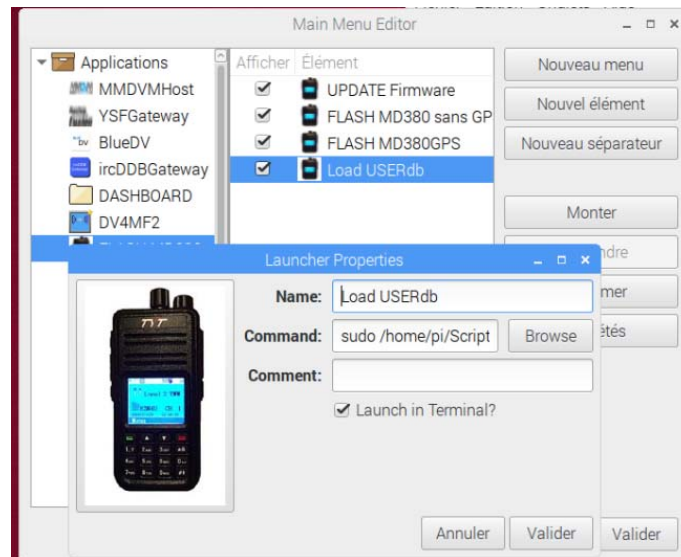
Main Menu Editor

Applications
MMDVMHost
YSFGateway
BlueDV
ircDDBGateway
DASHBOARD
DV4MF2
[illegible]

Afficher Élément
UPDATE Firmware
FLASH MD380 sans GP
FLASH MD380GPS
Load USERdb

Nouveau menu
Nouvel élément
Nouveau séparateur
Monter
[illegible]ndre
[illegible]mer
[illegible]étés
Valider

Launcher Properties
Name: Load USERdb
Command: sudo /home/pi/Script
Browse
Comment:
Launch in Terminal?
Annuler
Valider